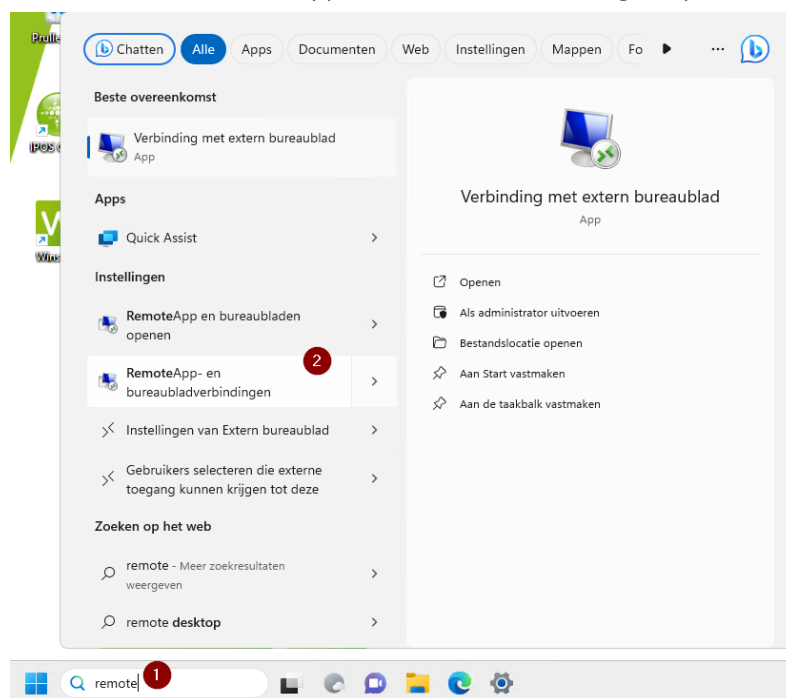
Prulle

IPOS

Win

Chatten Alle Apps Documenten Web Instellingen Mappen Fo ···

Beste overeenkomst

Verbinding met extern bureaublad
App

Apps

Quick Assist

Instellingen

RemoteApp en bureaubladen openen

2

RemoteApp- en bureaubladverbindingen

Instellingen van Extern bureaublad

Gebruikers selecteren die externe toegang kunnen krijgen tot deze

Zoeken op het web

remote - Meer zoekresultaten weergeven

remote desktop

Verbinding met extern bureaublad
App

Openen

Als administrator uitvoeren

Bestandslocatie openen

Aan Start vastmaken

Aan de taakbalk vastmaken

remote 1